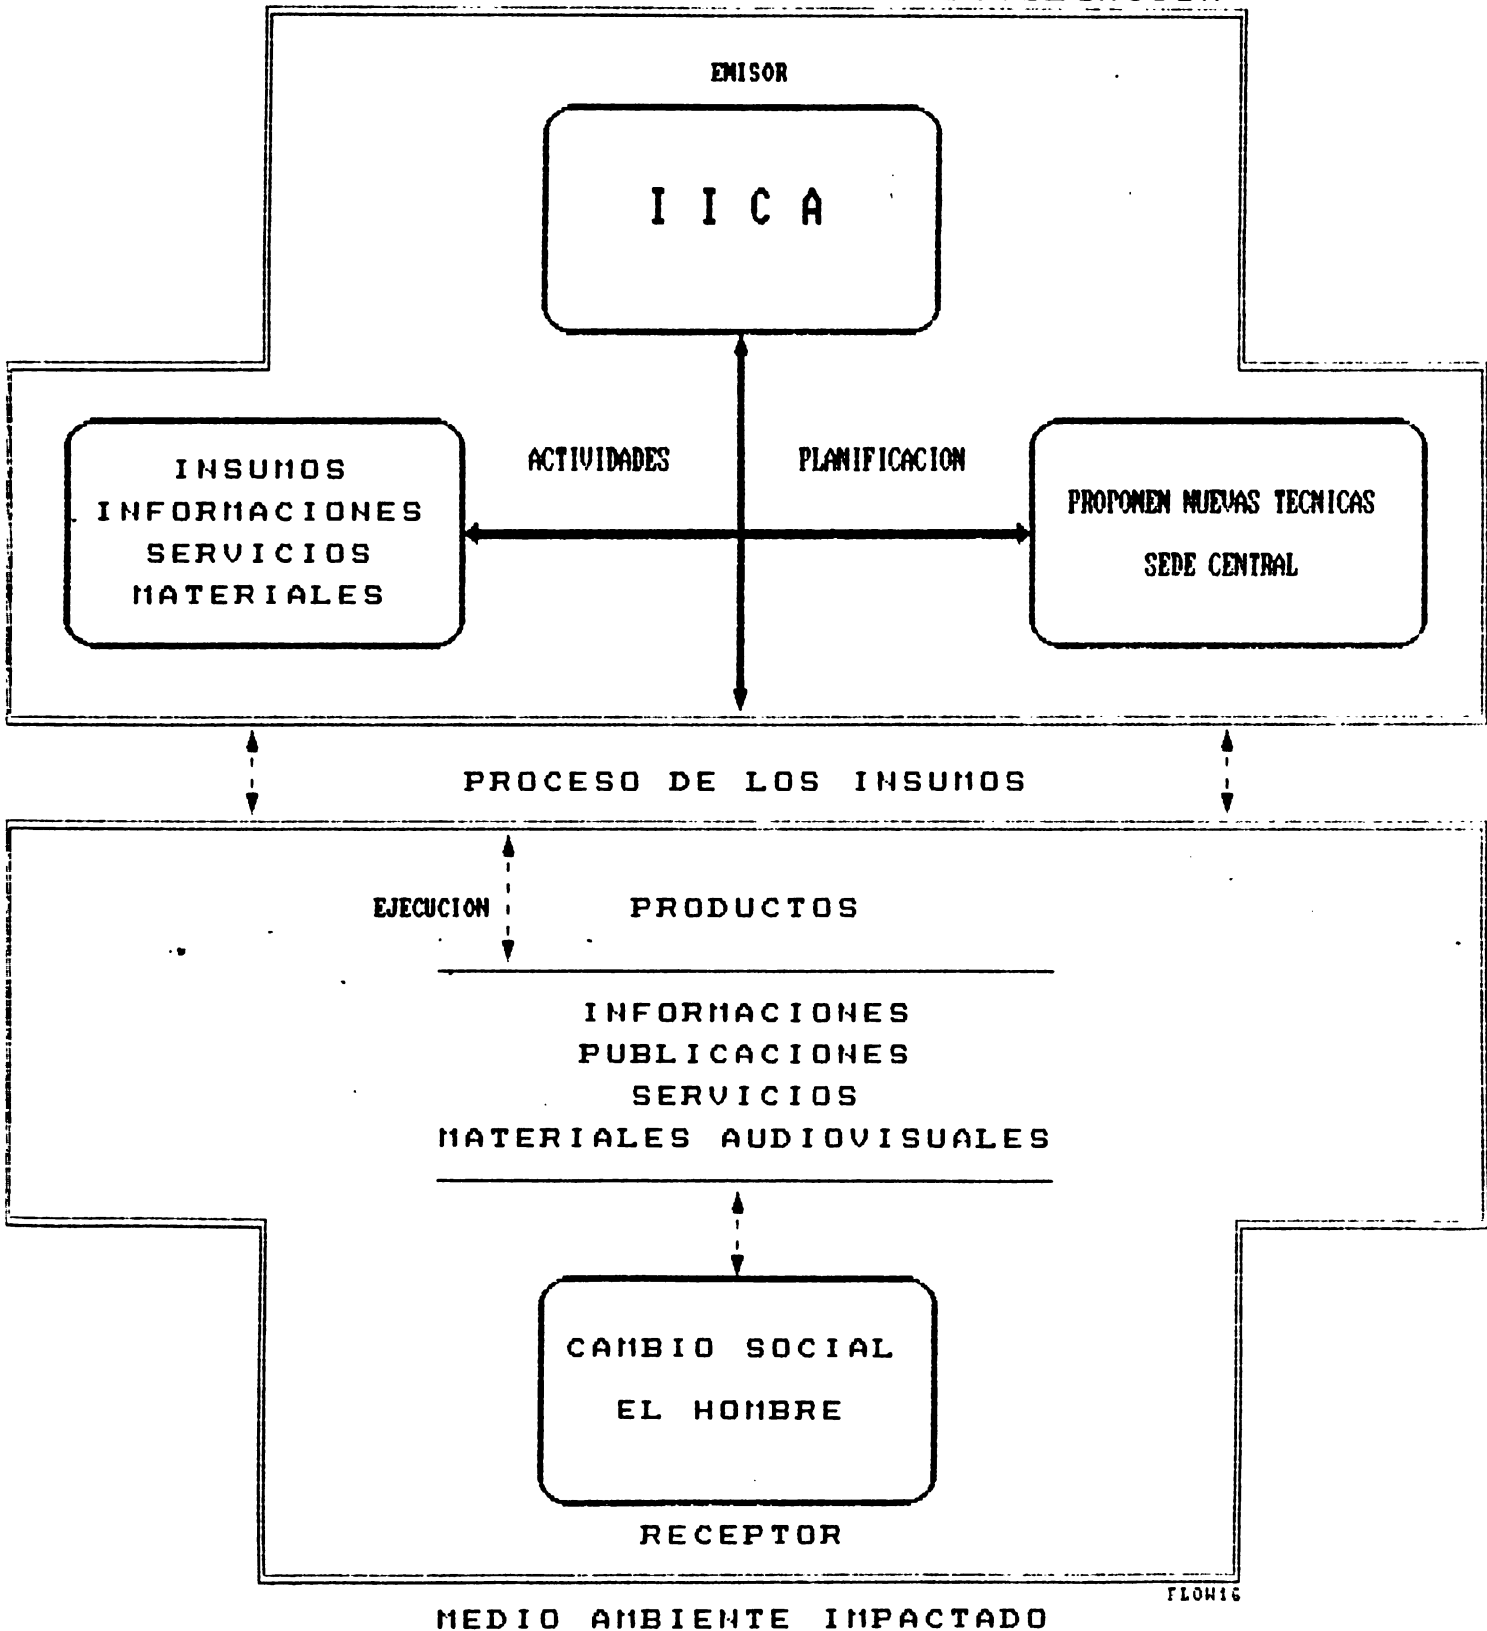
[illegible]

EMISOR

I I C A

INSUMOS
INFORMACIONES
SERVICIOS
MATERIALES

ACTIVIDADES

PLANIFICACION

PROPONEN NUEVAS TECNICAS
SEDE CENTRAL

PROCESO DE LOS INSUMOS

EJECUCION

PRODUCTOS

INFORMACIONES
PUBLICACIONES
SERVICIOS
MATERIALES AUDIOVISUALES

CAMBIO SOCIAL
EL HOMBRE

RECEPTOR

FLOW16

MEDIO AMBIENTE IMPACTADO